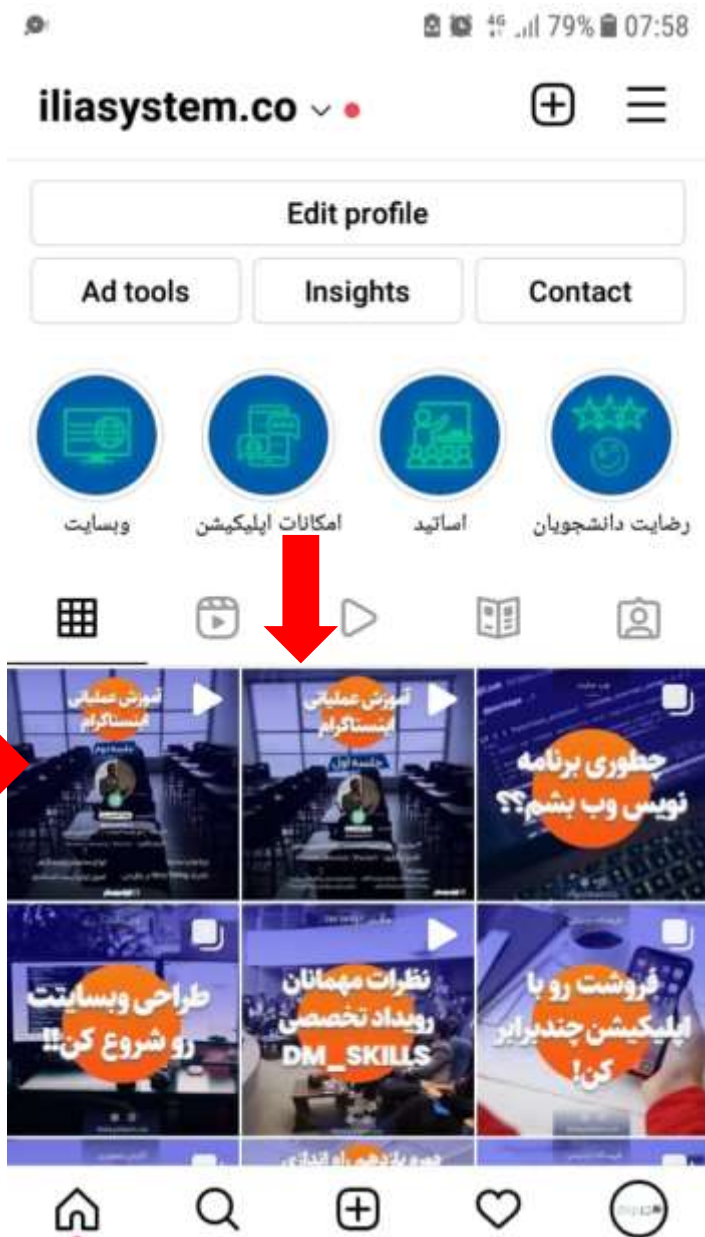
79% 07:58

iliasystem.co

Edit profile

Ad tools

Insights

Contact

رضایت دانشجویان

اساتید

امکانات اپلیکیشن

وبسایت

آموزش عملیاتی اینستاگرام

جلسه دوم

آموزش عملیاتی اینستاگرام

جلسه اول

چطوری برنامه نویس وب بشم؟؟

طراحی وبسایتت رو شروع کن!!

نظرات مهمانان رویداد تخصصی DM_SKILLS

فروشت رو با اپلیکیشن چندبرابر کن!